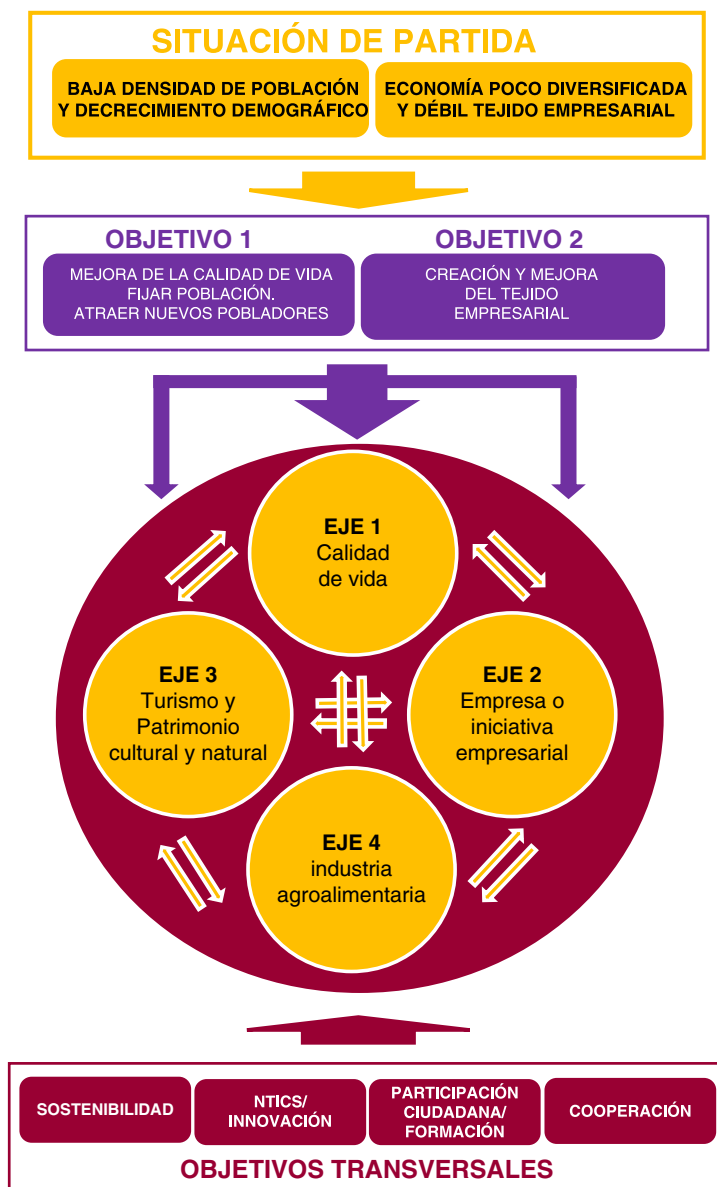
SITUACIÓN DE PARTIDA

BAJA DENSIDAD DE POBLACIÓN Y DECRECIMIENTO DEMOGRÁFICO

ECONOMÍA POCO DIVERSIFICADA Y DÉBIL TEJIDO EMPRESARIAL

OBJETIVO 1

MEJORA DE LA CALIDAD DE VIDA FIJAR POBLACIÓN. ATRAER NUEVOS POBLADORES

OBJETIVO 2

CREACIÓN Y MEJORA DEL TEJIDO EMPRESARIAL

EJE 1
Calidad de vida

EJE 3
Turismo y Patrimonio cultural y natural

EJE 2
Empresa o iniciativa empresarial

EJE 4
industria agroalimentaria

SOSTENIBILIDAD

NTICS/ INNOVACIÓN

PARTICIPACIÓN CIUDADANA/ FORMACIÓN

COOPERACIÓN

OBJETIVOS TRANSVERSALES